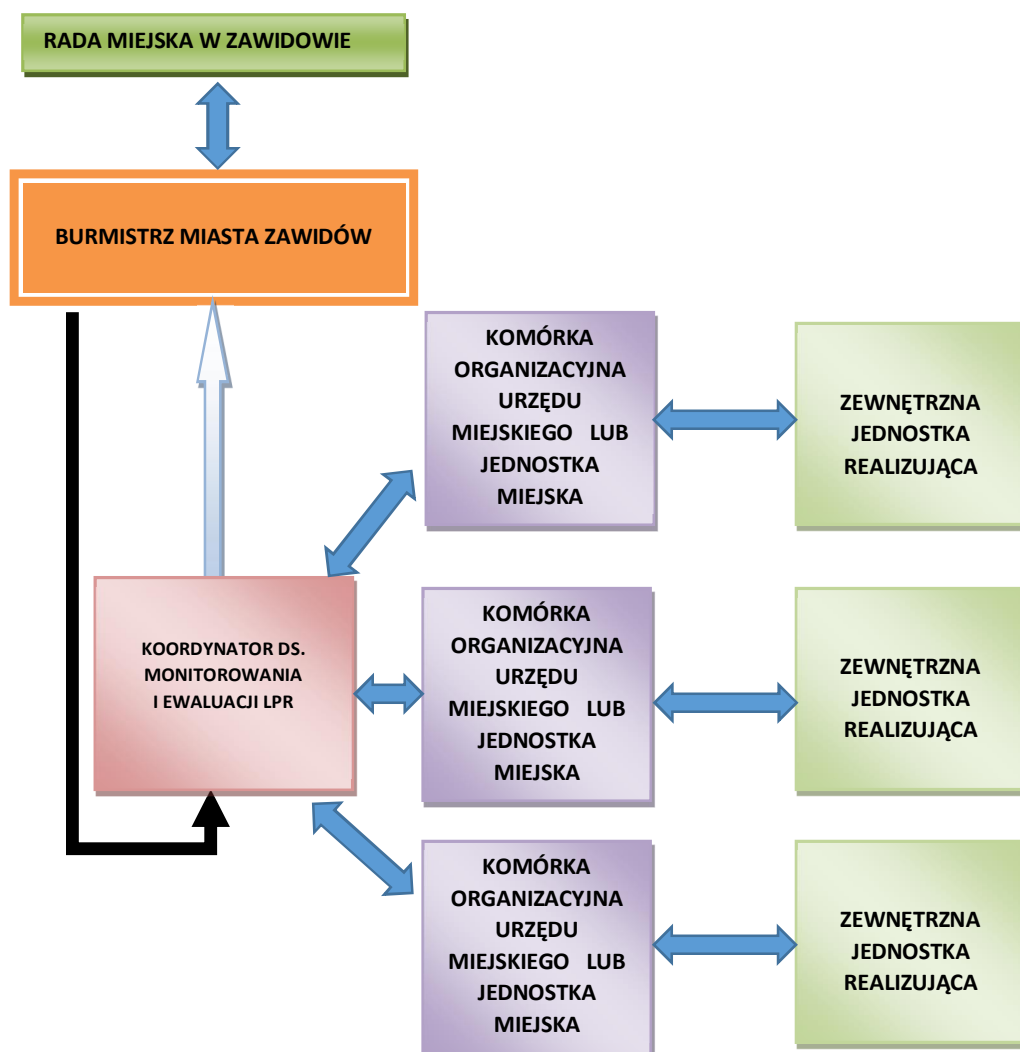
RADA MIEJSKA W ZAWIDOWIE

BURMISTRZ MIASTA ZAWIDÓW

KOMÓRKA ORGANIZACYJNA URZĘDU MIEJSKIEGO LUB JEDNOSTKA MIEJSKA

ZEWNĘTRZNA JEDNOSTKA REALIZUJĄCA

KOORDYNATOR DS. MONITOROWANIA I EWALUACJI LPR

KOMÓRKA ORGANIZACYJNA URZĘDU MIEJSKIEGO LUB JEDNOSTKA MIEJSKA

ZEWNĘTRZNA JEDNOSTKA REALIZUJĄCA

KOMÓRKA ORGANIZACYJNA URZĘDU MIEJSKIEGO LUB JEDNOSTKA MIEJSKA

ZEWNĘTRZNA JEDNOSTKA REALIZUJĄCA